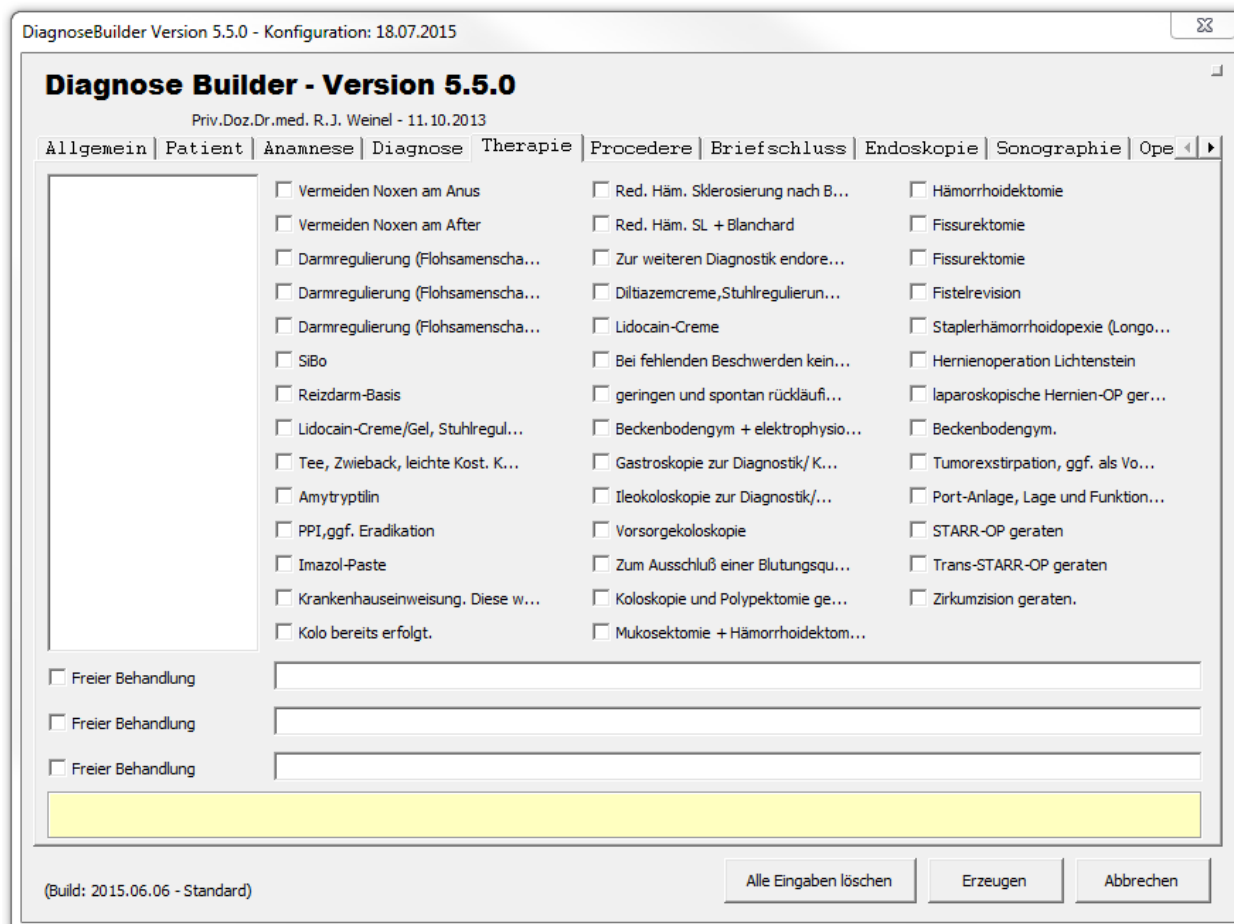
DiagnoseBuilder Version 5.5.0 - Konfiguration: 18.07.2015

Diagnose Builder - Version 5.5.0

Priv.Doz.Dr.med. R.J. Weinel - 11.10.2013

Allgemein | Patient | Anamnese | Diagnose | Therapie | Procedere | Briefschluss | Endoskopie | Sonographie | Ope

Vermeiden Noxen am Anus
Vermeiden Noxen am After
Darmregulierung (Flohsamenscha...
Darmregulierung (Flohsamenscha...
Darmregulierung (Flohsamenscha...
SiBo
Reizdarm-Basis
Lidocain-Creme/Gel, Stuhlregul...
Tee, Zwieback, leichte Kost. K...
Amytryptilin
PPI,ggf. Eradikation
Imazol-Paste
Krankenhauseinweisung. Diese w...
Kolo bereits erfolgt.

Red. Häm. Sklerosierung nach B...
Red. Häm. SL + Blanchard
Zur weiteren Diagnostik endore...
Diltiazemcreme,Stuhlregulierun...
Lidocain-Creme
Bei fehlenden Beschwerden kein...
geringen und spontan rückläufi...
Beckenbodengym + elektrophysio...
Gastroskopie zur Diagnostik/ K...
Ileokoloskopie zur Diagnostik/...
Vorsorgekoloskopie
Zum Ausschluß einer Blutungsqu...
Koloskopie und Polypektomie ge...
Mukosektomie + Hämorrhoidektom...

Hämorrhoidektomie
Fissurektomie
Fissurektomie
Fistelrevision
Staplerhämorrhoidopexie (Longo...
Hernienoperation Lichtenstein
laparoskopische Hernien-OP ger...
Beckenbodengym.
Tumorexstirpation, ggf. als Vo...
Port-Anlage, Lage und Funktion...
STARR-OP geraten
Trans-STARR-OP geraten
Zirkumzision geraten.

Freier Behandlung
Freier Behandlung
Freier Behandlung

(Build: 2015.06.06 - Standard)

Alle Eingaben löschen
Erzeugen
Abbrechen